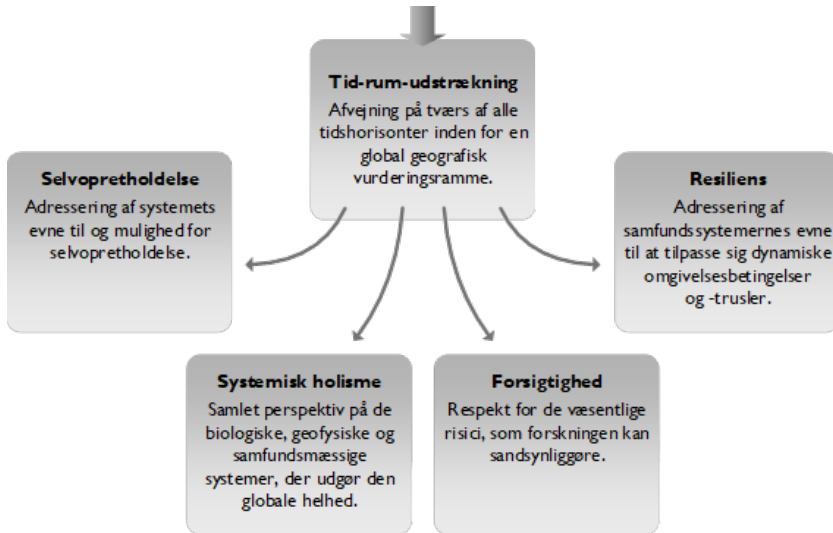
Tid-rum-udstrækning
Afvejning på tværs af alle tidshorisonter inden for en global geografisk vurderingsramme.

Selvopretholdelse
Adressering af systemets evne til og mulighed for selvopretholdelse.

Resiliens
Adressering af samfundssystemernes evne til at tilpasse sig dynamiske omgivelsesbetingelser og -trusler.

Systemisk holisme
Samlet perspektiv på de biologiske, geofysiske og samfundsmæssige systemer, der udgør den globale helhed.

Forsigtighed
Respekt for de væsentlige risici, som forskningen kan sandsynliggøre.